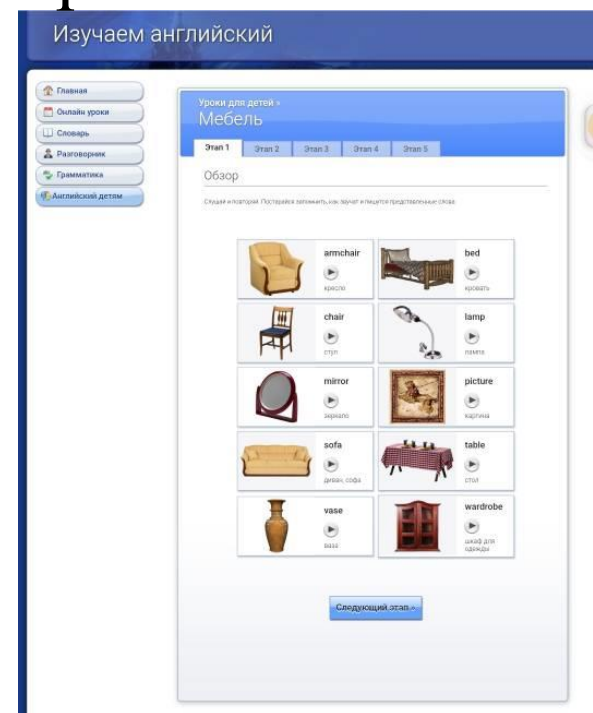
Изучаем английский

Главная
Онлайн уроки
Словарь
Разговорник
Грамматика
Английский детям

Уроки для детей »
Мебель

Этап 1
Этап 2
Этап 3
Этап 4
Этап 5

Обзор

Слушай и повторяй. Постарайся запомнить, как звучат и пишутся представленные слова.

armchair
кресло

bed
кровать

chair
стул

lamp
лампа

mirror
зеркало

picture
картина

sofa
диван, софа

table
стол

vase
ваза

wardrobe
шкаф для одежды

Следующий этап »